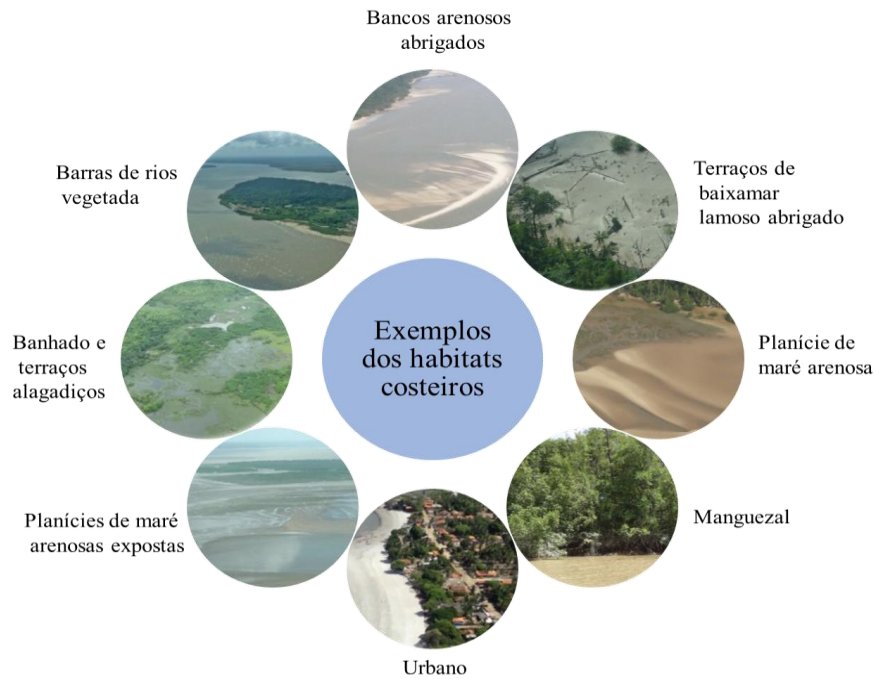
Bancos arenosos abrigados

Terraços de baixamar lamoso abrigado

Barras de rios vegetada

Exemplos dos habitats costeiros

Banhado e terraços alagadiços

Planície de maré arenosa

Manguezal

Planícies de maré arenosas expostas

Urbano